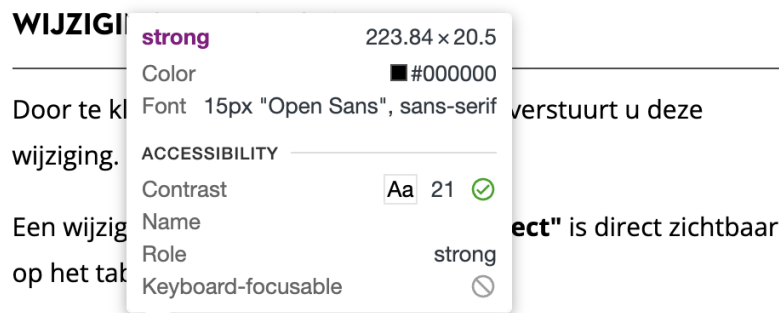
WIJZIGI

Door te kl verstuurt u deze wijziging.

Een wijzig ect" is direct zichtbaar op het tab

strong 223.84 × 20.5
Color #000000
Font 15px "Open Sans", sans-serif
ACCESSIBILITY
Contrast Aa 21
Name
Role strong
Keyboard-focusable